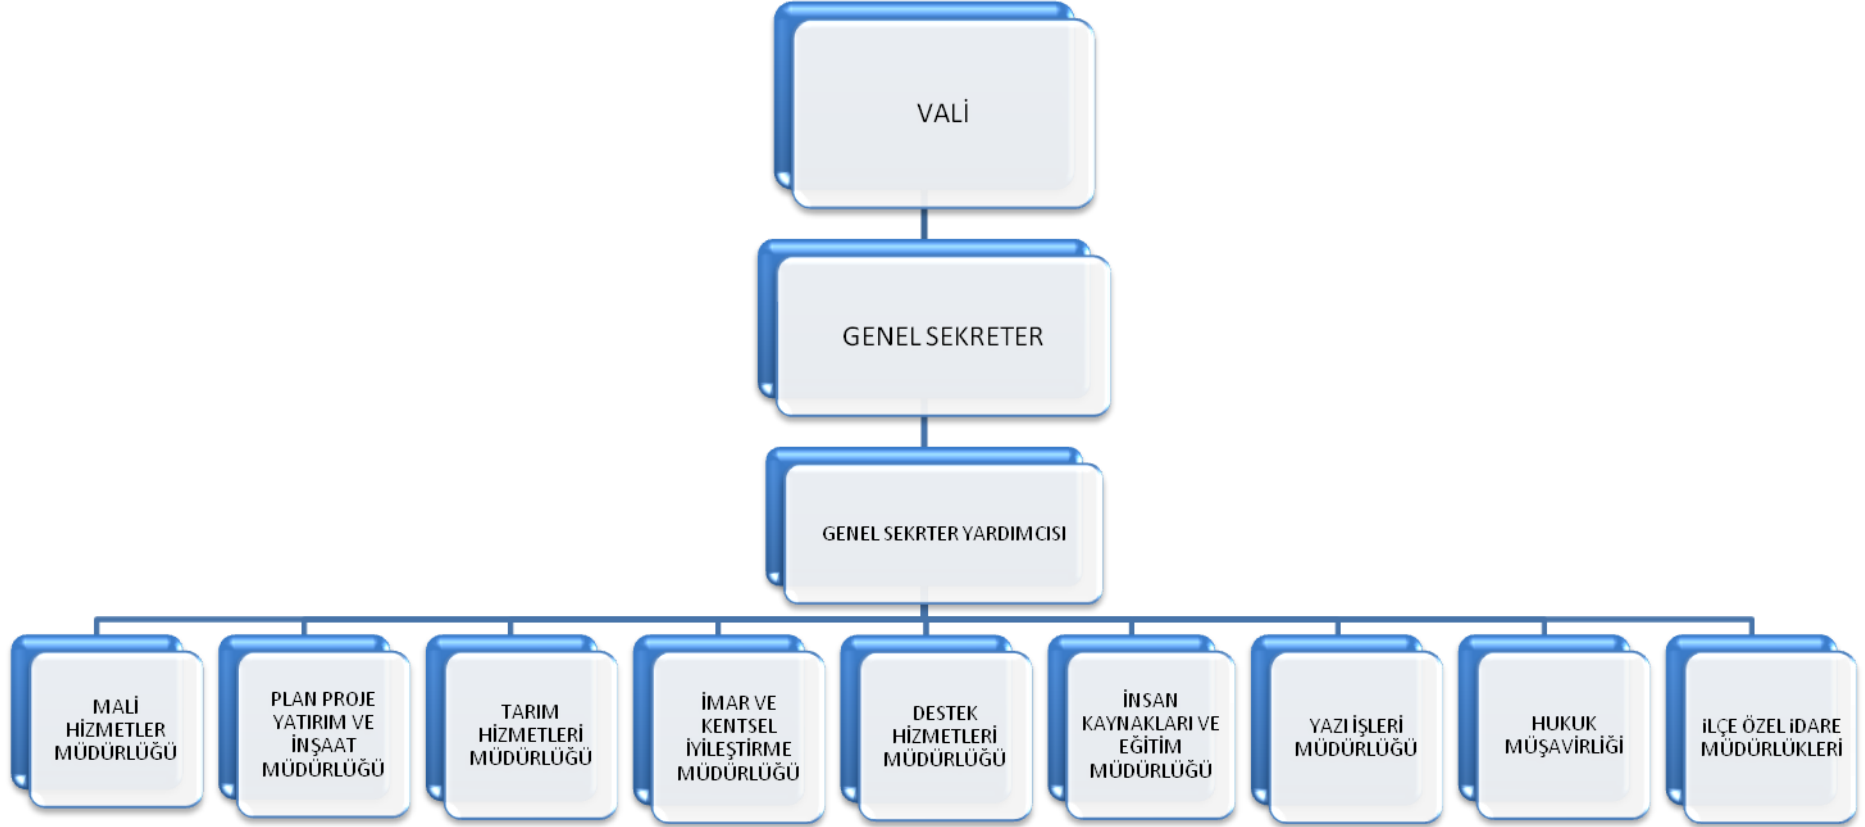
VALİ

GENEL SEKRETER

GENEL SEKRTER YARDIMCISI

MALİ HİZMETLER MÜDÜRLÜĞÜ

PLAN PROJE YATIRIM VE İNŞAAT MÜDÜRLÜĞÜ

TARIM HİZMETLERİ MÜDÜRLÜĞÜ

İMAR VE KENTSEL İYİLEŞTİRME MÜDÜRLÜĞÜ

DESTEK HİZMETLERİ MÜDÜRLÜĞÜ

İNSAN KAYNAKLARI VE EĞİTİM MÜDÜRLÜĞÜ

YAZI İŞLERİ MÜDÜRLÜĞÜ

HUKUK MÜŞAVİRLİĞİ

İLÇE ÖZEL İDARE MÜDÜRLÜKLERİ